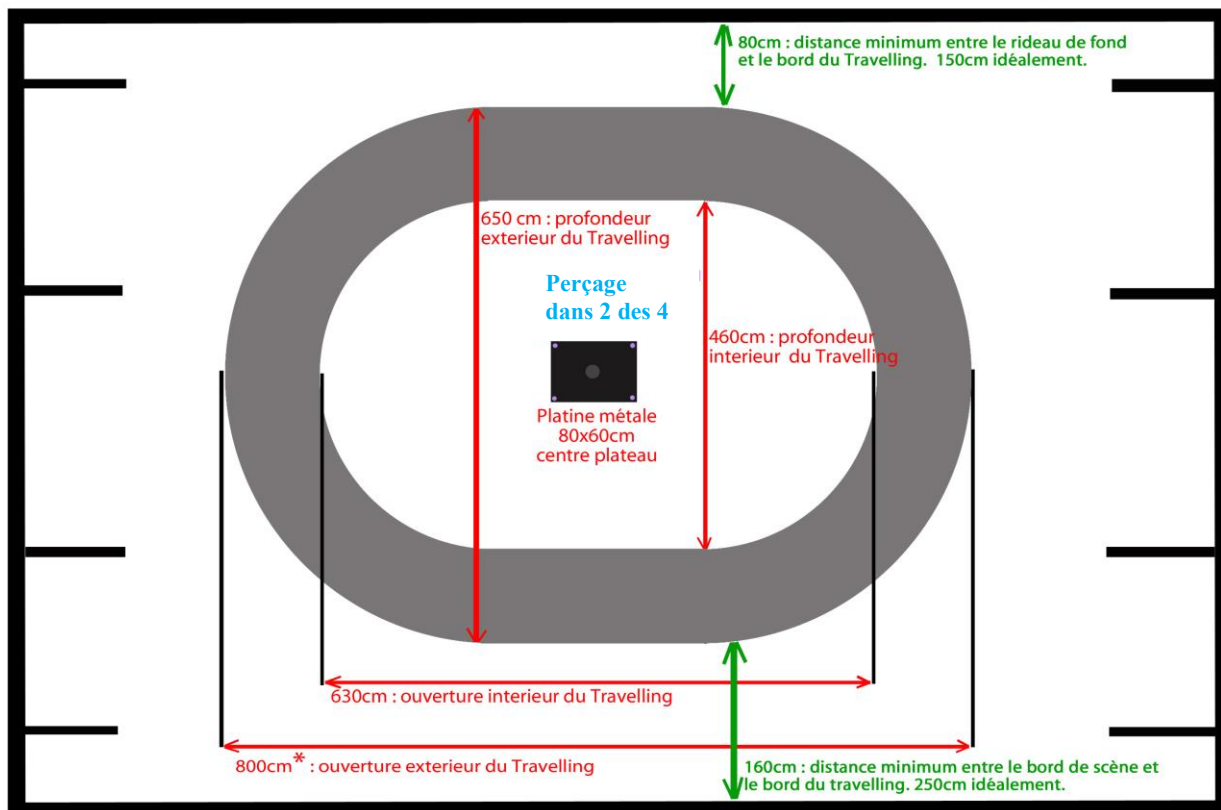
80cm : distance minimum entre le rideau de fond et le bord du Travelling. 150cm idéalement.

650 cm : profondeur exterieur du Travelling

Perçage dans 2 des 4

460cm : profondeur interieur du Travelling

Platine métale 80x60cm centre plateau

630cm : ouverture interieur du Travelling

800cm* : ouverture exterieur du Travelling

160cm : distance minimum entre le bord de scène et le bord du travelling. 250cm idéalement.